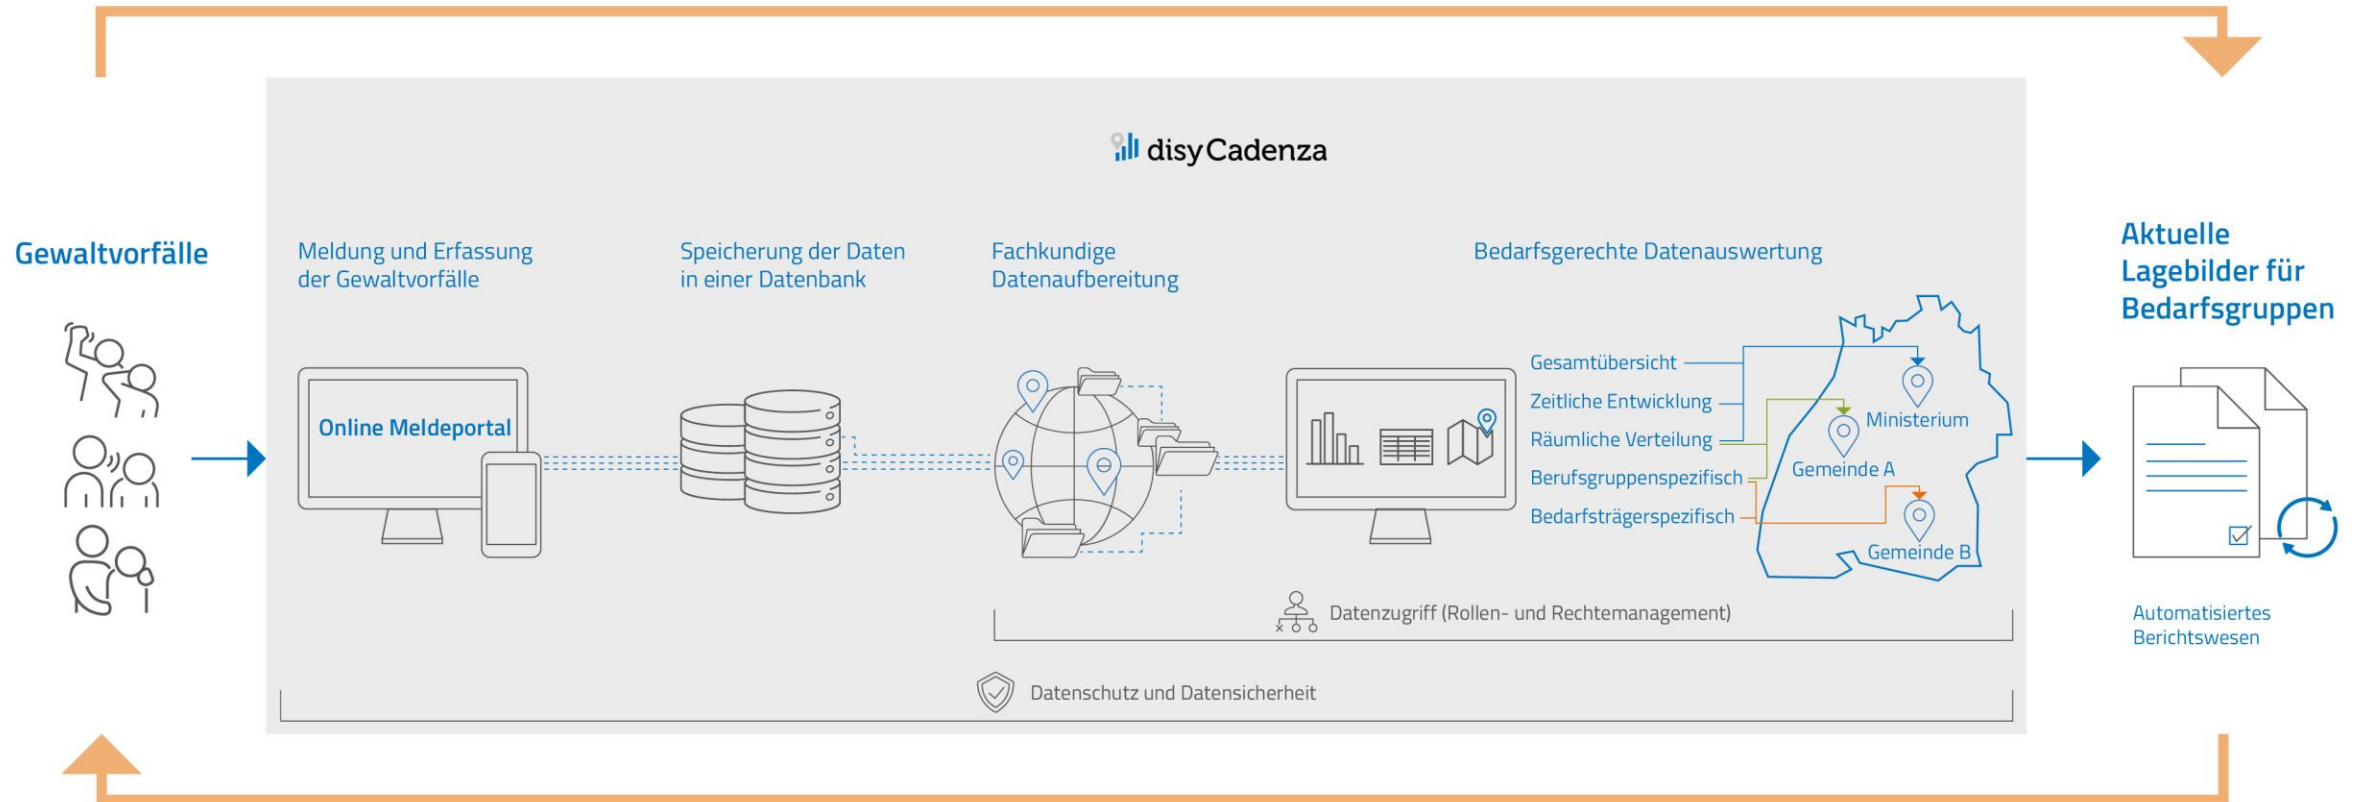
disy Cadenza

Gewaltvorfälle

Meldung und Erfassung der Gewaltvorfälle

Online Meldeportal

Speicherung der Daten in einer Datenbank

Fachkundige Datenaufbereitung

Bedarfsgerechte Datenauswertung

Gesamtübersicht

Zeitliche Entwicklung

Räumliche Verteilung

Berufsgruppenspezifisch

Bedarfsträgerspezifisch

Ministerium

Gemeinde A

Gemeinde B

Datenzugriff (Rollen- und Rechtemanagement)

Datenschutz und Datensicherheit

Aktuelle Lagebilder für Bedarfsgruppen

Automatisiertes Berichtswesen